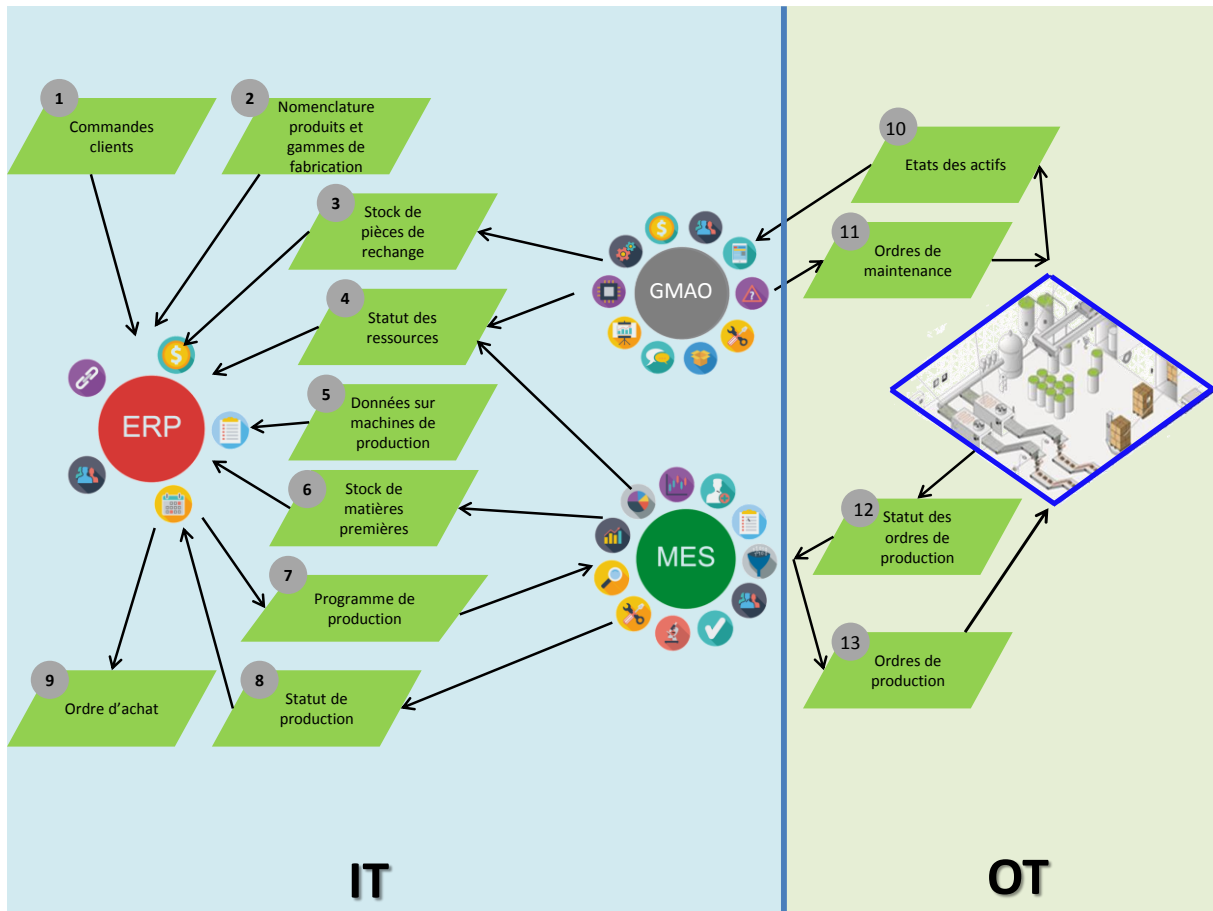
1
Commandes clients

2
Nomenclature produits et gammes de fabrication

3
Stock de pièces de rechange

4
Statut des ressources

5
Données sur machines de production

6
Stock de matières premières

7
Programme de production

8
Statut de production

9
Ordre d'achat

ERP

GMAO

MES

10
Etats des actifs

11
Ordres de maintenance

12
Statut des ordres de production

13
Ordres de production

IT

OT